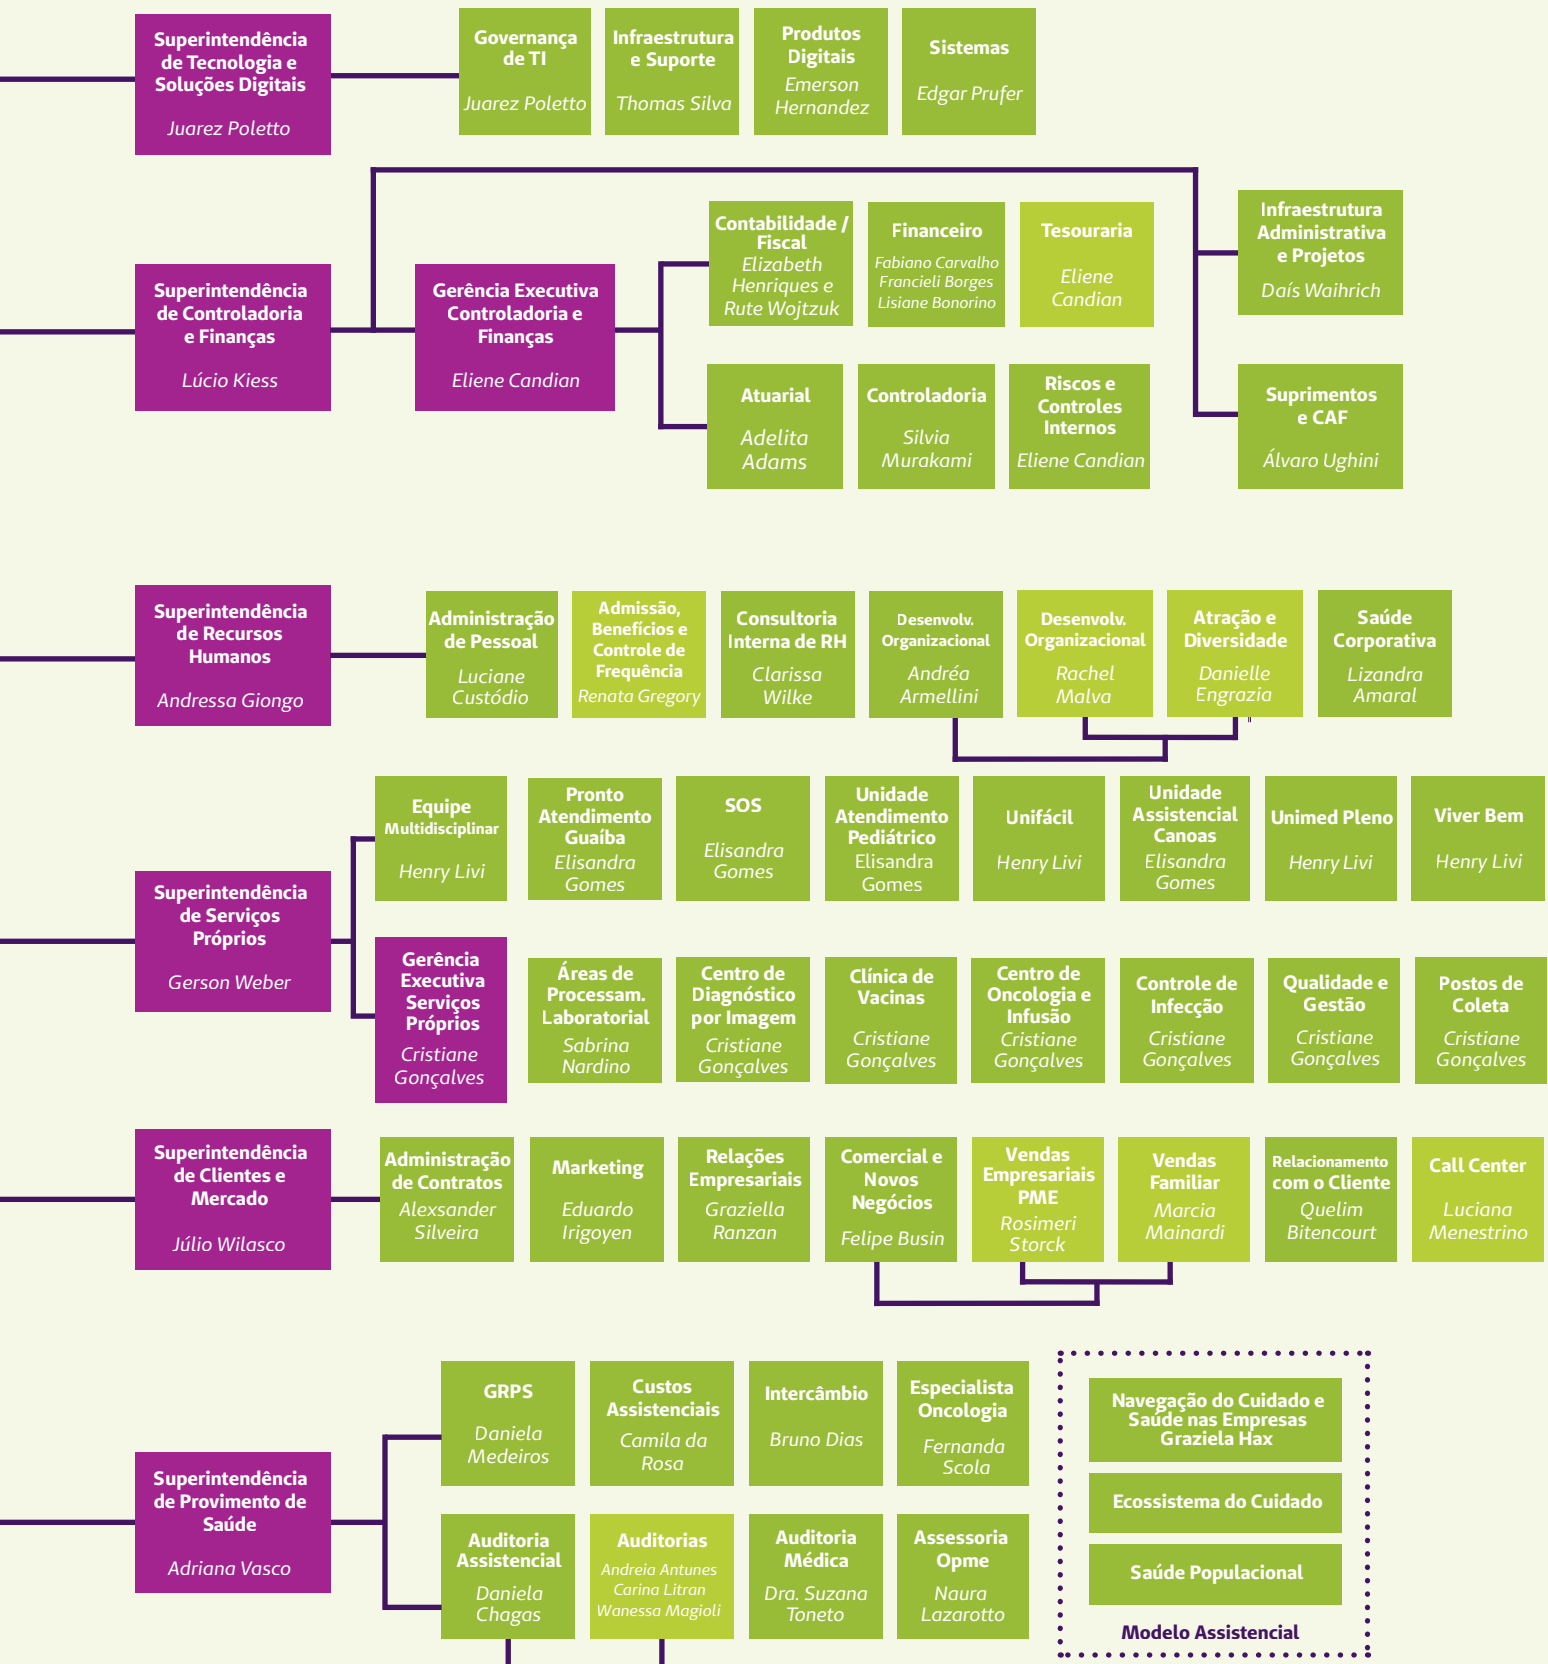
Superintendência de Tecnologia e Soluções Digitais
Juarez Poletto

Governança de TI
Juarez Poletto

Infraestrutura e Suporte
Thomas Silva

Produtos Digitais
Emerson Hernandez

Sistemas
Edgar Prufer

Superintendência de Controladoria e Finanças
Lúcio Kiess

Gerência Executiva Controladoria e Finanças
Eliene Candian

Contabilidade / Fiscal
Elizabeth Henriques e Rute Wojtzuk

Financeiro
Fabiano Carvalho
Francieli Borges
Lisiane Bonorino

Tesouraria
Eliene Candian

Infraestrutura Administrativa e Projetos
Daís Waihrich

Atuarial
Adelita Adams

Controladoria
Silvia Murakami

Riscos e Controles Internos
Eliene Candian

Suprimentos e CAF
Álvaro Ughini

Superintendência de Recursos Humanos
Andressa Giongo

Administração de Pessoal
Luciane Custódio

Admissão, Benefícios e Controle de Frequência
Renata Gregory

Consultoria Interna de RH
Clarissa Wilke

Desenvolv. Organizacional
Andréa Armellini

Desenvolv. Organizacional
Rachel Malva

Atração e Diversidade
Danielle Engrazia

Saúde Corporativa
Lizandra Amaral

Superintendência de Serviços Próprios
Gerson Weber

Equipe Multidisciplinar
Henry Livi

Pronto Atendimento Guaíba
Elisandra Gomes

SOS
Elisandra Gomes

Unidade Atendimento Pediátrico
Elisandra Gomes

Unifácil
Henry Livi

Unidade Assistencial Canoas
Elisandra Gomes

Unimed Pleno
Henry Livi

Viver Bem
Henry Livi

Gerência Executiva Serviços Próprios
Cristiane Gonçalves

Áreas de Processam. Laboratorial
Sabrina Nardino

Centro de Diagnóstico por Imagem
Cristiane Gonçalves

Clínica de Vacinas
Cristiane Gonçalves

Centro de Oncologia e Infusão
Cristiane Gonçalves

Controle de Infecção
Cristiane Gonçalves

Qualidade e Gestão
Cristiane Gonçalves

Postos de Coleta
Cristiane Gonçalves

Superintendência de Clientes e Mercado
Júlio Wilasco

Administração de Contratos
Alexsander Silveira

Marketing
Eduardo Irigoyen

Relações Empresariais
Graziella Ranzan

Comercial e Novos Negócios
Felipe Busin

Vendas Empresariais PME
Rosimeri Storck

Vendas Familiar
Marcia Mainardi

Relacionamento com o Cliente
Quelim Bitencourt

Call Center
Luciana Menestrino

Superintendência de Provimento de Saúde
Adriana Vasco

GRPS
Daniela Medeiros

Custos Assistenciais
Camila da Rosa

Intercâmbio
Bruno Dias

Especialista Oncologia
Fernanda Scola

Auditoria Assistencial
Daniela Chagas

Auditorias
Andreia Antunes
Carina Litran
Wanessa Magioli

Auditoria Médica
Dra. Suzana Toneto

Assessoria Opme
Naura Lazarotto

Navegação do Cuidado e Saúde nas Empresas
Graziela Hax

Ecossistema do Cuidado

Saúde Populacional

Modelo Assistencial